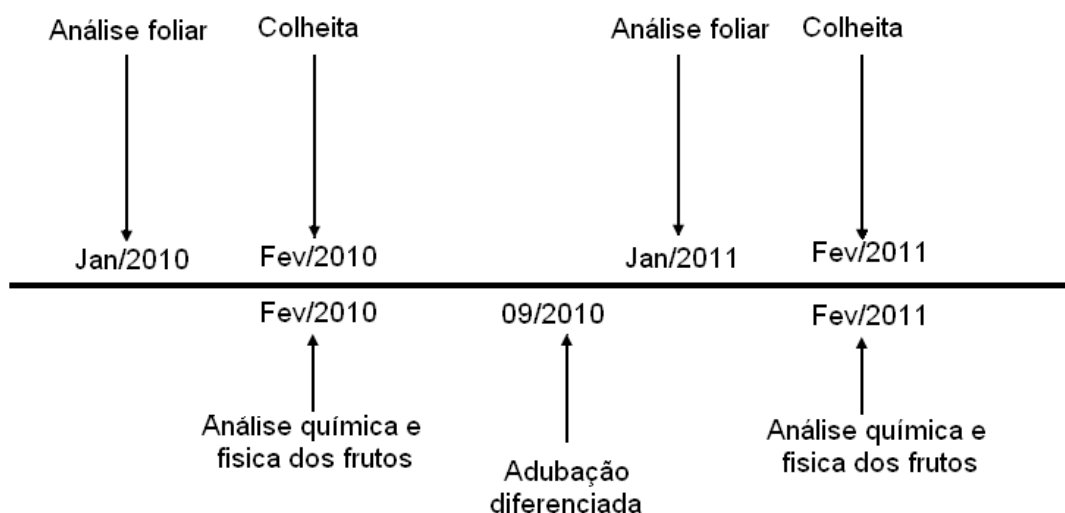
Análise foliar

Jan/2010

Colheita

Fev/2010

Análise foliar

Jan/2011

Colheita

Fev/2011

Fev/2010

Análise química e fisica dos frutos

09/2010

Adubação diferenciada

Fev/2011

Análise química e fisica dos frutos